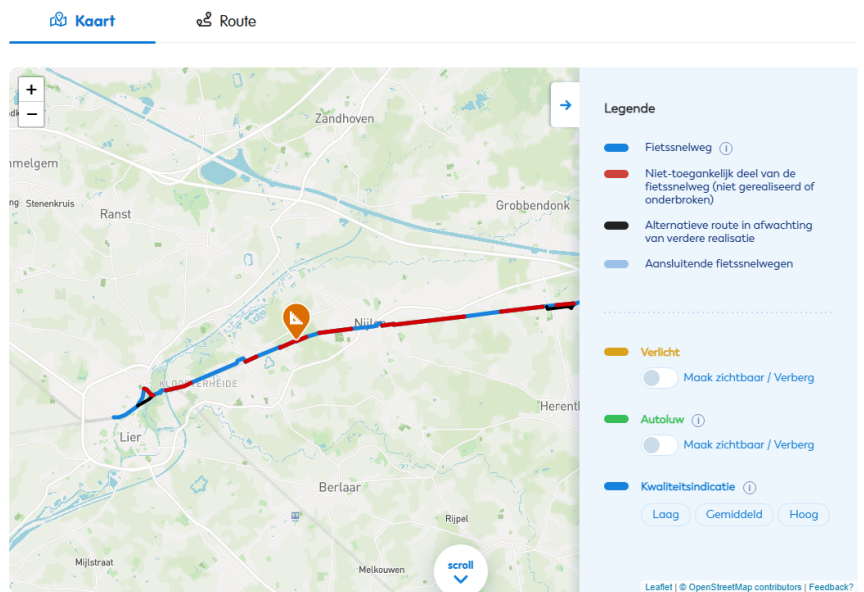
Kaart Route

+
−

Zandhoven
mmelgem
Stenenkruis
Ranst
Grobbendonk
Nijlen
KLOOSTERHEIDE
Lier
Herenth
Berlaar
Rijpel
Mijlstraat
Melkouwen

scroll

Legende

Fietssnelweg

Niet-toegankelijk deel van de fietssnelweg (niet gerealiseerd of onderbroken)

Alternatieve route in afwachting van verdere realisatie

Aansluitende fietssnelwegen

Verlicht
Maak zichtbaar / Verberg

Autoluw
Maak zichtbaar / Verberg

Kwaliteitsindicatie
Laag Gemiddeld Hoog

Leaflet | © OpenStreetMap contributors | Feedback?